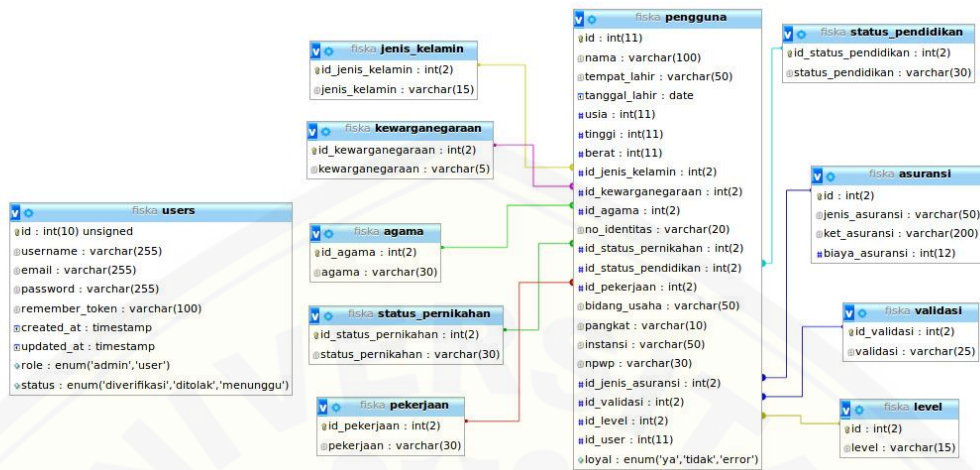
fiska jenis_kelamin
id_jenis_kelamin : int(2)
jenis_kelamin : varchar(15)

fiska kewarganegaraan
id_kewarganegaraan : int(2)
kewarganegaraan : varchar(5)

fiska users
id : int(10) unsigned
username : varchar(255)
email : varchar(255)
password : varchar(255)
remember_token : varchar(100)
created_at : timestamp
updated_at : timestamp
role : enum('admin','user')
status : enum('diverifikasi','ditolak','menunggu')

fiska agama
id_agama : int(2)
agama : varchar(30)

fiska status_pernikahan
id_status_pernikahan : int(2)
status_pernikahan : varchar(30)

fiska pekerjaan
id_pekerjaan : int(2)
pekerjaan : varchar(30)

fiska pengguna
id : int(11)
nama : varchar(100)
tempat_lahir : varchar(50)
tanggal_lahir : date
usia : int(11)
tinggi : int(11)
berat : int(11)
id_jenis_kelamin : int(2)
id_kewarganegaraan : int(2)
id_agama : int(2)
no_identitas : varchar(20)
id_status_pernikahan : int(2)
id_status_pendidikan : int(2)
id_pekerjaan : int(2)
bidang_usaha : varchar(50)
pangkat : varchar(10)
instansi : varchar(50)
npwp : varchar(30)
id_jenis_asuransi : int(2)
id_validasi : int(2)
id_level : int(2)
id_user : int(11)
loyal : enum('ya','tidak','error')

fiska status_pendidikan
id_status_pendidikan : int(2)
status_pendidikan : varchar(30)

fiska asuransi
id : int(2)
jenis_asuransi : varchar(50)
ket_asuransi : varchar(200)
biaya_asuransi : int(12)

fiska validasi
id_validasi : int(2)
validasi : varchar(25)

fiska level
id : int(2)
level : varchar(15)